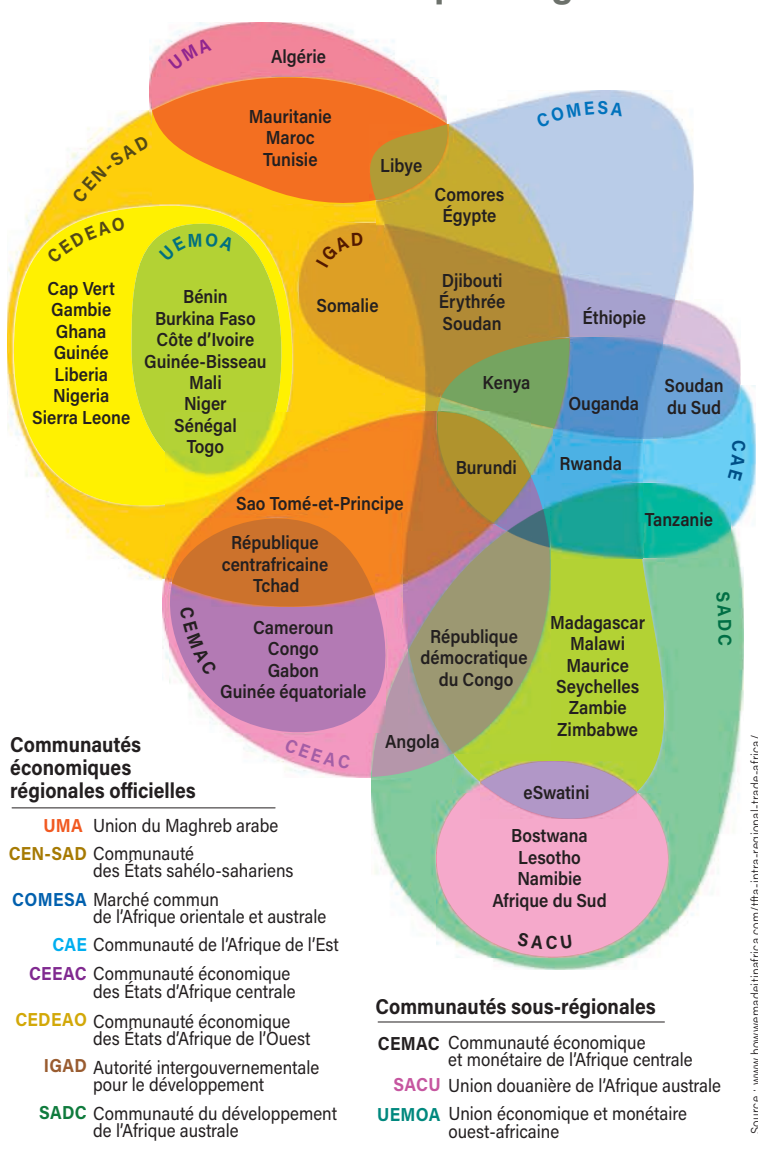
UMA
Algérie
Mauritanie
Maroc
Tunisie
COMESA
CEN-SAD
Libye
Comores
Égypte
CEDEAO
UEMOA
IGAD
Somalie
Djibouti
Érythrée
Soudan
Éthiopie
Cap Vert
Gambie
Ghana
Guinée
Liberia
Nigeria
Sierra Leone
Bénin
Burkina Faso
Côte d'Ivoire
Guinée-Bisseau
Mali
Niger
Sénégal
Togo
Kenya
Ouganda
Soudan du Sud
CAE
Burundi
Rwanda
Sao Tomé-et-Principe
Tanzanie
République centrafricaine
Tchad
SADC
CEMAC
Cameroun
Congo
Gabon
Guinée équatoriale
République démocratique du Congo
Madagascar
Malawi
Maurice
Seychelles
Zambie
Zimbabwe
CEEAC
Angola
eSwatini
Bostwana
Lesotho
Namibie
Afrique du Sud
SACU

Communautés économiques régionales officielles

UMA Union du Maghreb arabe
CEN-SAD Communauté des États sahélo-sahariens
COMESA Marché commun de l'Afrique orientale et australe
CAE Communauté de l'Afrique de l'Est
CEEAC Communauté économique des États d'Afrique centrale
CEDEAO Communauté économique des États d'Afrique de l'Ouest
IGAD Autorité intergouvernementale pour le développement
SADC Communauté du développement de l'Afrique australe

Communautés sous-régionales

CEMAC Communauté économique et monétaire de l'Afrique centrale
SACU Union douanière de l'Afrique australe
UEMOA Union économique et monétaire ouest-africaine

Source : www.howwemadeitinafrica.com/tfta-intra-regional-trade-africa/